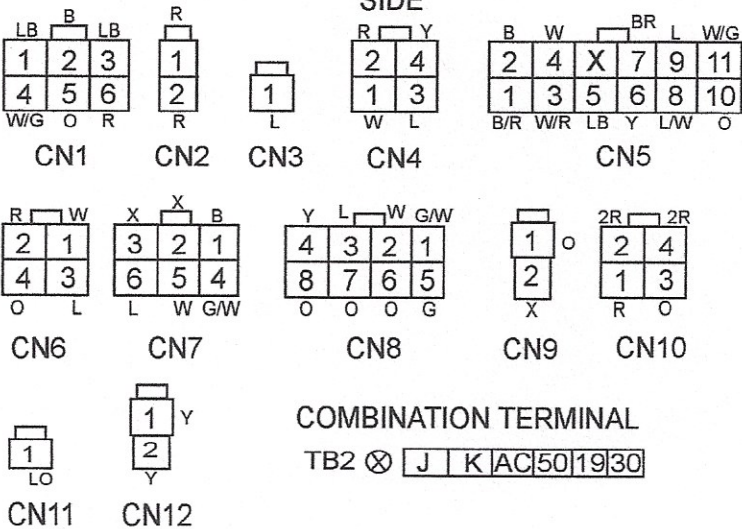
SIDE

LB B LB
| 1 | 2 | 3 |
|---|---|---|
| 4 | 5 | 6 |
W/G O R
CN1

R
| 1 |
|---|
| 2 |
R
CN2

| 1 |
|---|
L
CN3

R Y
| 2 | 4 |
|---|---|
| 1 | 3 |
W L
CN4

B W BR L W/G
| 2 | 4 | X | 7 | 9 | 11 |
|---|---|---|---|---|---|
| 1 | 3 | 5 | 6 | 8 | 10 |
B/R W/R LB Y L/W O
CN5

R W
| 2 | 1 |
|---|---|
| 4 | 3 |
O L
CN6

X X B
| 3 | 2 | 1 |
|---|---|---|
| 6 | 5 | 4 |
L W G/W
CN7

Y L W G/W
| 4 | 3 | 2 | 1 |
|---|---|---|---|
| 8 | 7 | 6 | 5 |
O O O G
CN8

| 1 |
|---|
| 2 |
O
X
CN9

2R 2R
| 2 | 4 |
|---|---|
| 1 | 3 |
R O
CN10

| 1 |
|---|
LO
CN11

| 1 |
|---|
| 2 |
Y
Y
CN12

COMBINATION TERMINAL
TB2 ⊗ | J | K | AC | 50 | 19 | 30 |